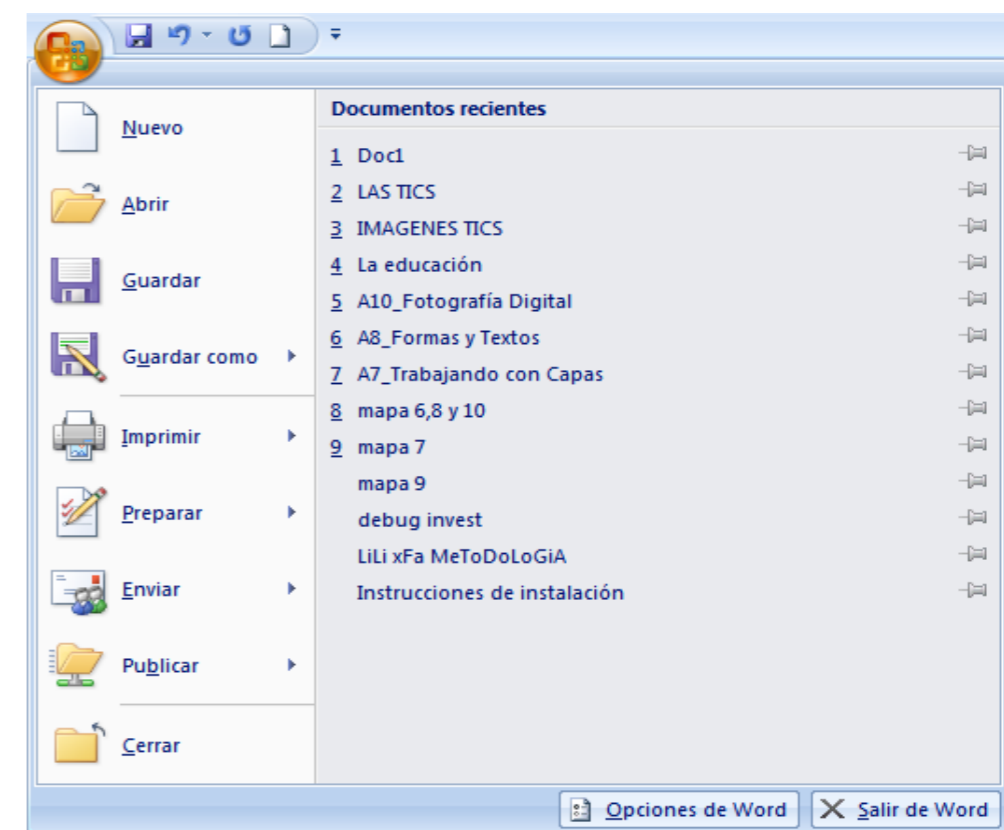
Nuevo

Abrir

Guardar

Guardar como

Imprimir

Preparar

Enviar

Publicar

Cerrar

Documentos recientes

1 Doc1
2 LAS TICS
3 IMAGENES TICS
4 La educación
5 A10_Fotografía Digital
6 A8_Formas y Textos
7 A7_Trabajando con Capas
8 mapa 6,8 y 10
9 mapa 7
mapa 9
debug invest
LiLi xFa MeToDoLoGiA
Instrucciones de instalación

Opciones de Word
Salir de Word